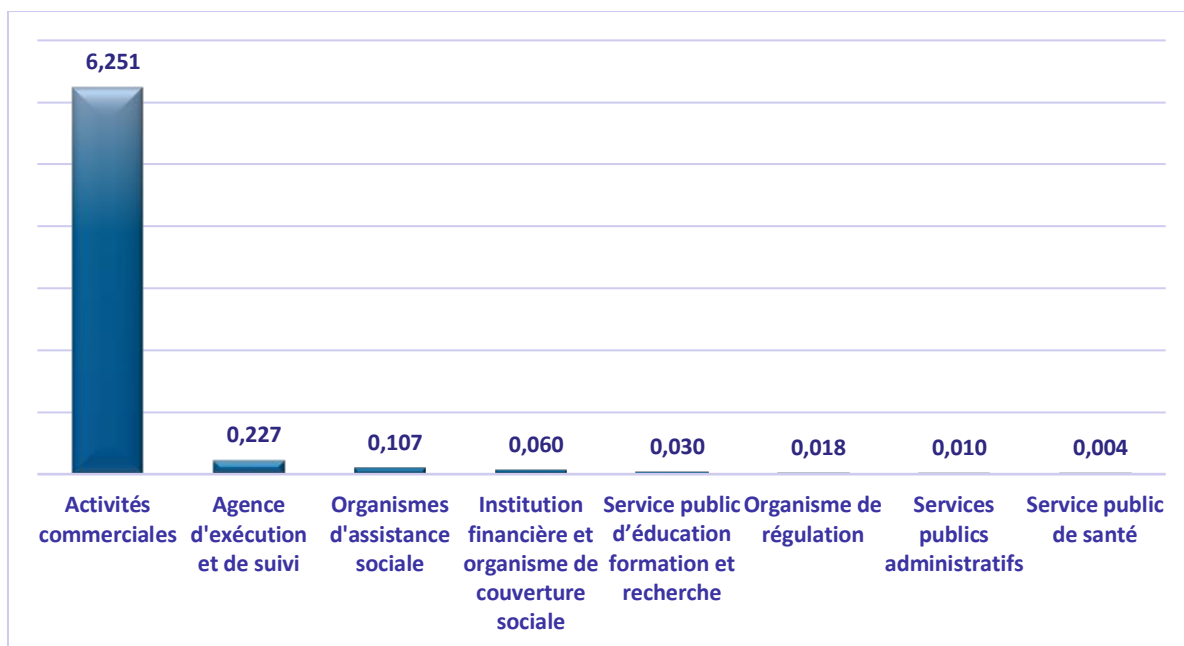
6,251

0,227

0,107

0,060

0,030

0,018

0,010

0,004

Activités commerciales

Agence d'exécution et de suivi

Organismes d'assistance sociale

Institution financière et organisme de couverture sociale

Service public d'éducation formation et recherche

Organisme de régulation

Services publics administratifs

Service public de santé